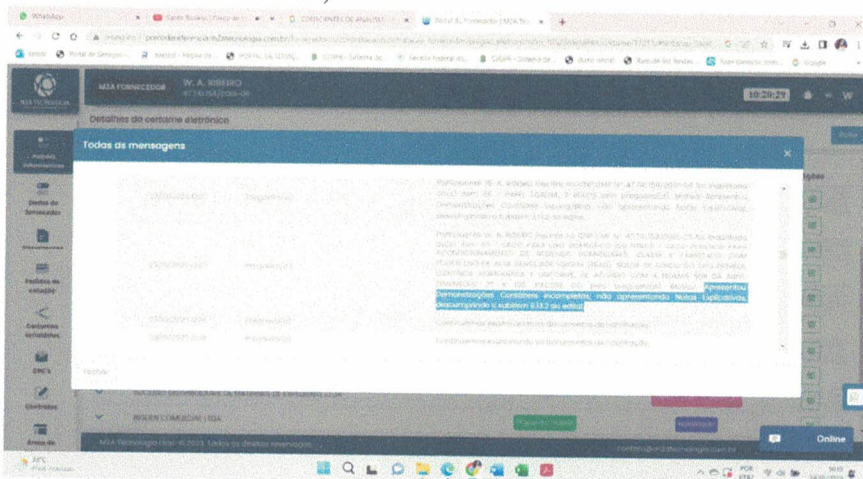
M2A FORNECEDOR W. A. RIBEIRO

10:20:29

Detalhes do certame eletrônico

Todas as mensagens

Apresentou Demonstrações Contábeis incompletas, não apresentando Notas Explicativas, descumprindo o subitem 8.11.2 do edital.

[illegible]

Online

M2A Tecnologia Ltda. © 2023. Todos os direitos reservados.

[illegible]